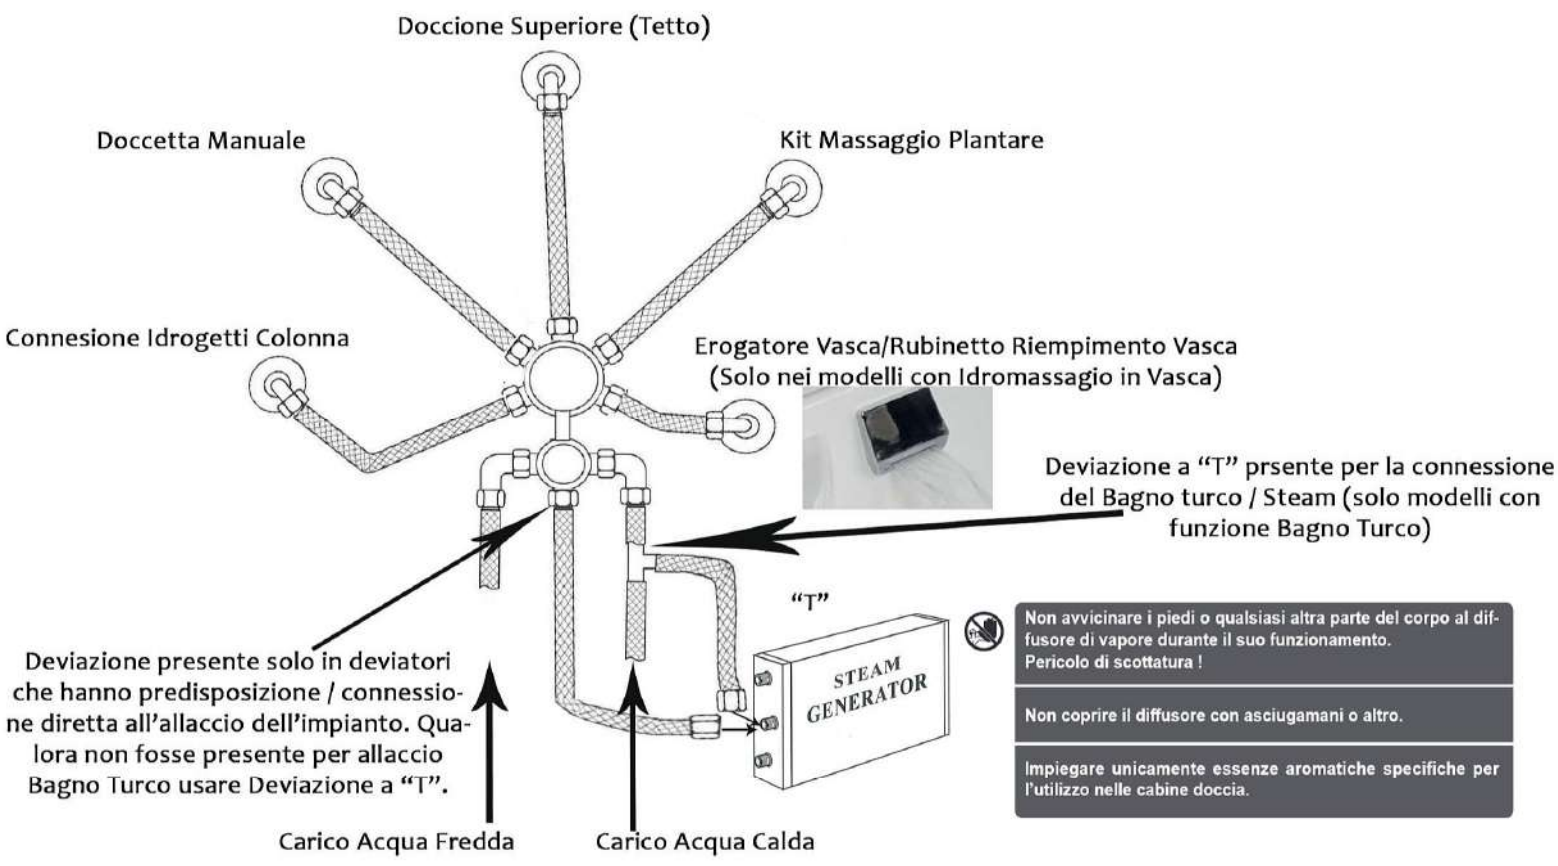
Doccione Superiore (Tetto)

Doccetta Manuale

Kit Massaggio Plantare

Connesione Idrogetti Colonna

Erogatore Vasca/Rubinetto Riempimento Vasca (Solo nei modelli con Idromassagio in Vasca)

Deviazione a "T" prsente per la connessione del Bagno turco / Steam (solo modelli con funzione Bagno Turco)

"T"

STEAM GENERATOR

Non avvicinare i piedi o qualsiasi altra parte del corpo al diffusore di vapore durante il suo funzionamento. Pericolo di scottatura !

Non coprire il diffusore con asciugamani o altro.

Impiegare unicamente essenze aromatiche specifiche per l'utilizzo nelle cabine doccia.

Deviazione presente solo in deviatori che hanno predisposizione / connessione diretta all'allaccio dell'impianto. Qualora non fosse presente per allaccio Bagno Turco usare Deviazione a "T".

Carico Acqua Fredda

Carico Acqua Calda